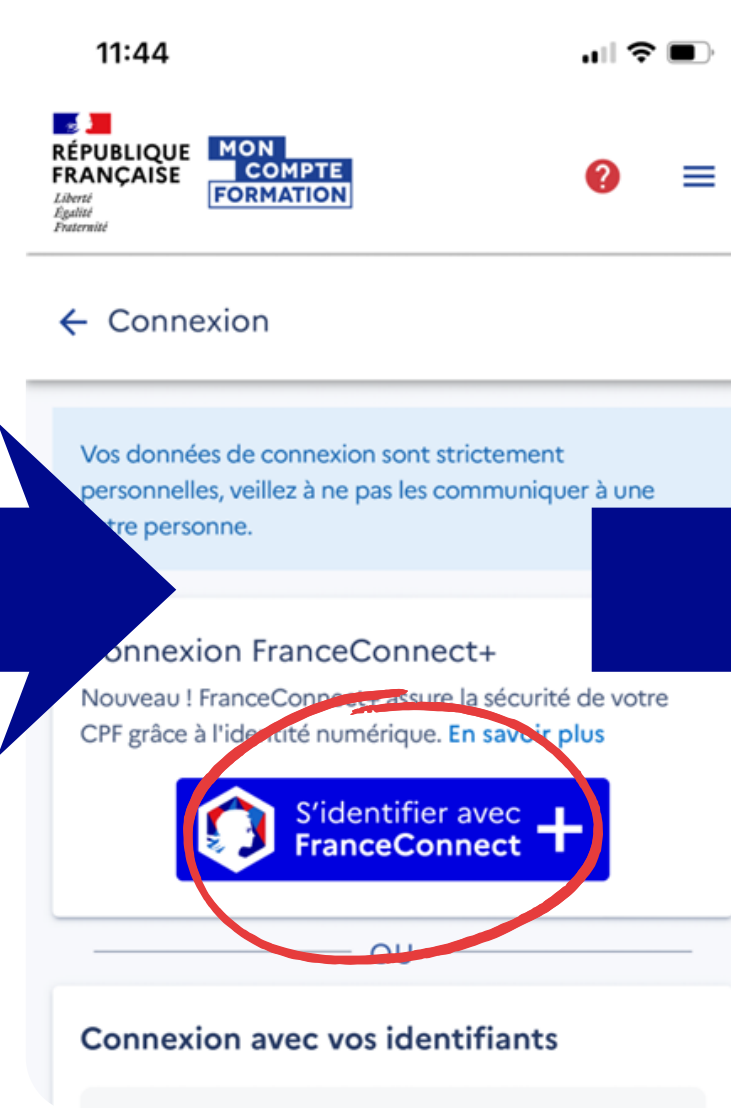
11:44

RÉPUBLIQUE FRANÇAISE
Liberté
Égalité
Fraternité

MON COMPTE FORMATION

← Connexion

Vos données de connexion sont strictement personnelles, veillez à ne pas les communiquer à une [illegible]tre personne.

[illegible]onnexion FranceConnect+

Nouveau ! FranceConne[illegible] assure la sécurité de votre CPF grâce à l'ide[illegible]tité numérique. En savoir plus

S'identifier avec FranceConnect +

OU

Connexion avec vos identifiants